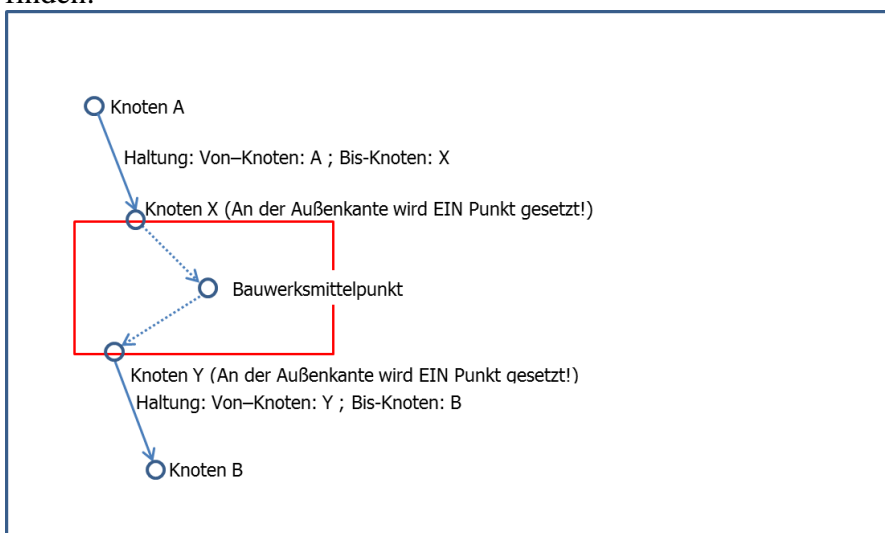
finden.

Knoten A

Haltung: Von–Knoten: A ; Bis-Knoten: X

Knoten X (An der Außenkante wird EIN Punkt gesetzt!)

Bauwerksmittelpunkt

Knoten Y (An der Außenkante wird EIN Punkt gesetzt!)

Haltung: Von–Knoten: Y ; Bis-Knoten: B

Knoten B